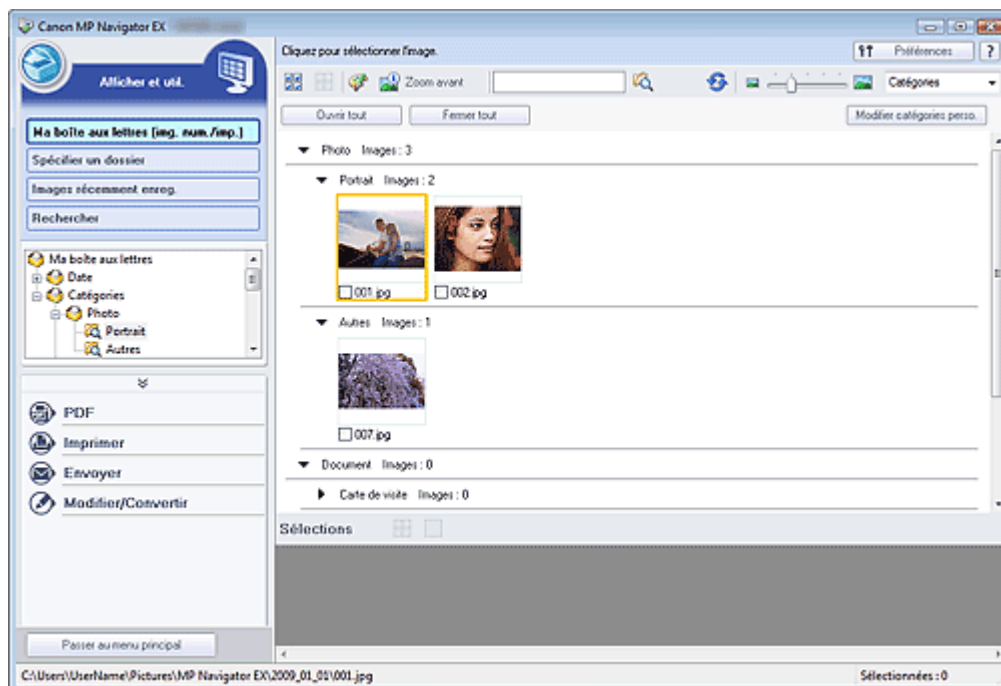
Canon MP Navigator EX

Afficher et util.

Ma boîte aux lettres (img. num./imp.)
Spécifier un dossier
Images récemment enreg.
Rechercher

Ma boîte aux lettres
Date
Catégories
Photo
Portrait
Autres

PDF
Imprimer
Envoyer
Modifier/Convertir

Passer au menu principal

Cliquez pour sélectionner l'image.

Préférences
?

Zoom avant

Catégories

Ouvrir tout
Fermer tout
Modifier catégories perso.

Photo Images : 3
Portrait Images : 2
001.jpg
002.jpg
Autres Images : 1
007.jpg
Document Images : 0
Carte de visite Images : 0

Sélections

C:\Users\UserName\Pictures\MP Navigator EX\2009_01_01\001.jpg
Sélectionnées : 0